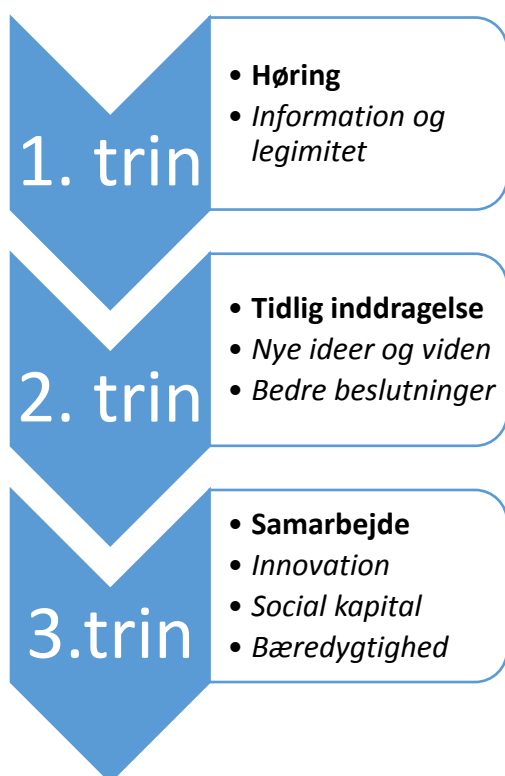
1. trin

- **Høring**
- *Information og legimitet*

2. trin

- **Tidlig inddragelse**
- *Nye ideer og viden*
- *Bedre beslutninger*

3.trin

- **Samarbejde**
- *Innovation*
- *Social kapital*
- *Bæredygtighed*